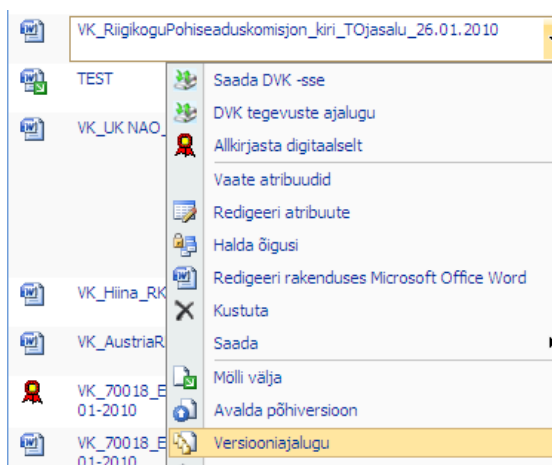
VK_RiigikoguPohiseaduskomisjon_kiri_TOjasalu_26.01.2010

TEST

VK_UK NAO_

VK_Hiina_RK

VK_AustriaR

VK_70018_E
01-2010

VK_70018_E
01-2010

Saada DVK -sse
DVK tegevuste ajalugu
Allkirjasta digitaalselt
Vaate atribuudid
Redigeeri atribuute
Halda õigusi
Redigeeri rakenduses Microsoft Office Word
Kustuta
Saada
Mölli välja
Avalda põhiversioon
Versiooniajalugu